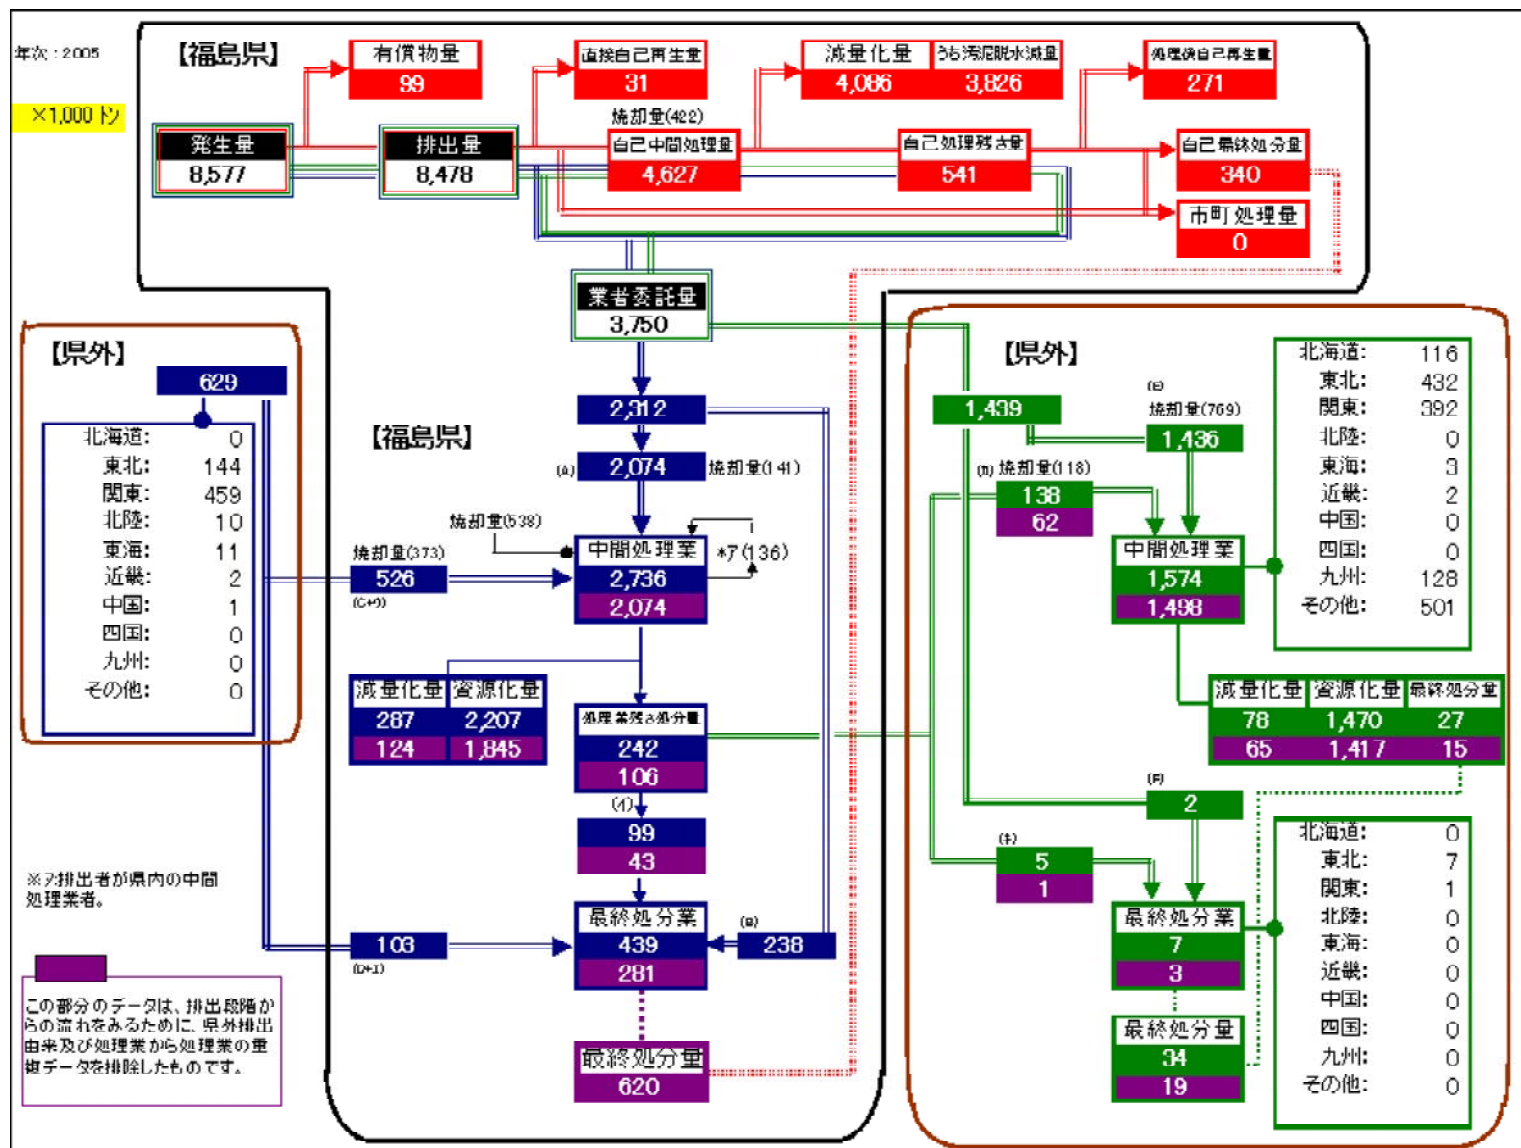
年次：2005

×1,000 トン

【福島県】

発生量
8,577

排出量
8,478

有償物量
99

直接自己再生量
31

焼却量(422)
自己中間処理量
4,627

減量化量
4,086

うち汚泥脱水減量
3,826

自己処理残さ量
541

処理後自己再生量
271

自己最終処分量
340

市町処理量
0

業者委託量
3,750

【県外】
629

| 北海道: | 0 |
|---|---|
| 東北: | 144 |
| 関東: | 459 |
| 北陸: | 10 |
| 東海: | 11 |
| 近畿: | 2 |
| 中国: | 1 |
| 四国: | 0 |
| 九州: | 0 |
| その他: | 0 |

【福島県】

2,312

(A) 2,074 焼却量(141)

焼却量(538)

焼却量(373)
526
(C+D)

中間処理業
2,736
2,074

*ア(136)

| 減量化量 | 資源化量 |
|---|---|
| 287 | 2,207 |
| 124 | 1,845 |

処理業残さ処分量
242
106

(イ)
99
43

最終処分業
439
281

(B)
238

103
(D+1)

最終処分量
620

※ア排出者が県内の中間処理業者。

この部分のデータは、排出段階からの流れをみるために、県外排出由来及び処理業から処理業の重複データを排除したものです。

【県外】

1,439

(E)
焼却量(769)
1,436

(H) 焼却量(118)
138
62

中間処理業
1,574
1,498

| 北海道: | 116 |
|---|---|
| 東北: | 432 |
| 関東: | 392 |
| 北陸: | 0 |
| 東海: | 3 |
| 近畿: | 2 |
| 中国: | 0 |
| 四国: | 0 |
| 九州: | 128 |
| その他: | 501 |

| 減量化量 | 資源化量 | 最終処分量 |
|---|---|---|
| 78 | 1,470 | 27 |
| 65 | 1,417 | 15 |

(F)
2

(キ)
5
1

最終処分業
7
3

最終処分量
34
19

| 北海道: | 0 |
|---|---|
| 東北: | 7 |
| 関東: | 1 |
| 北陸: | 0 |
| 東海: | 0 |
| 近畿: | 0 |
| 中国: | 0 |
| 四国: | 0 |
| 九州: | 0 |
| その他: | 0 |